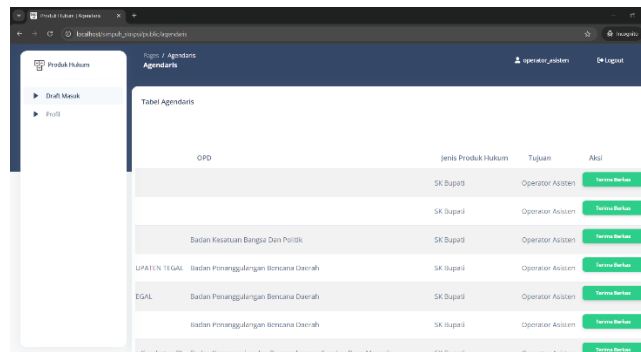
Produk Hukum | Agendaris

localhost/simpuh_sisipa/public/agendaris

Incognito

Produk Hukum

Draft Masuk

Profil

Pages / Agendaris
Agendaris

operator_asisten

Logout

Tabel Agendaris

| | OPD | Jenis Produk Hukum | Tujuan | Aksi |
|---|---|---|---|---|
| | | SK Bupati | Operator Asisten | Terima Berkas |
| | | SK Bupati | Operator Asisten | Terima Berkas |
| | Badan Kesatuan Bangsa Dan Politik | SK Bupati | Operator Asisten | Terima Berkas |
| UPATEN TEGAL | Badan Penanggulangan Bencana Daerah | SK Bupati | Operator Asisten | Terima Berkas |
| EGAL | Badan Penanggulangan Bencana Daerah | SK Bupati | Operator Asisten | Terima Berkas |
| | Badan Penanggulangan Bencana Daerah | SK Bupati | Operator Asisten | Terima Berkas |
| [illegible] | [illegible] | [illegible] | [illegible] | Terima Berkas |